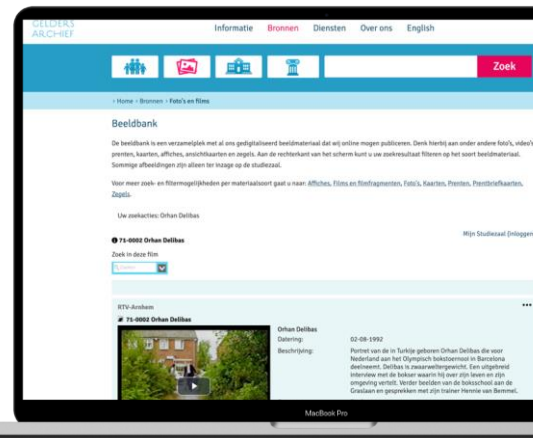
GELDERS ARCHIEF

Informatie Bronnen Diensten Over ons English

Zoek

› Home › Bronnen › Foto's en films

Beeldbank

De beeldbank is een verzamelplek met al ons gedigitaliseerd beeldmateriaal dat wij online mogen publiceren. Denk hierbij aan onder andere foto's, video's, prenten, kaarten, affiches, ansichtkaarten en zegels. Aan de rechterkant van het scherm kunt u uw zoekresultaat filteren op het soort beeldmateriaal. Sommige afbeeldingen zijn alleen ter inzage op de studiezaal.

Voor meer zoek- en filtermogelijkheden per materiaalsoort gaat u naar: Affiches, Films en filmfragmenten, Foto's, Kaarten, Prenten, Prentbriefkaarten, Zegels.

Uw zoekacties: Orhan Delibas

Mijn Studiezaal (inloggen)

71-0002 Orhan Delibas

Zoek in deze film

RTV-Arnhem

71-0002 Orhan Delibas

Orhan Delibas

Datering: 02-08-1992

Beschrijving: Portret van de in Turkije geboren Orhan Delibas die voor Nederland aan het Olympisch bokstoernooi in Barcelona deelneemt. Delibas is zwaarweltergewicht. Een uitgebreid interview met de bokser waarin hij over zijn leven en zijn omgeving vertelt. Verder beelden van de bokschool aan de Graslaan en gesprekken met zijn trainer Hennie van Bemmel.

MacBook Pro